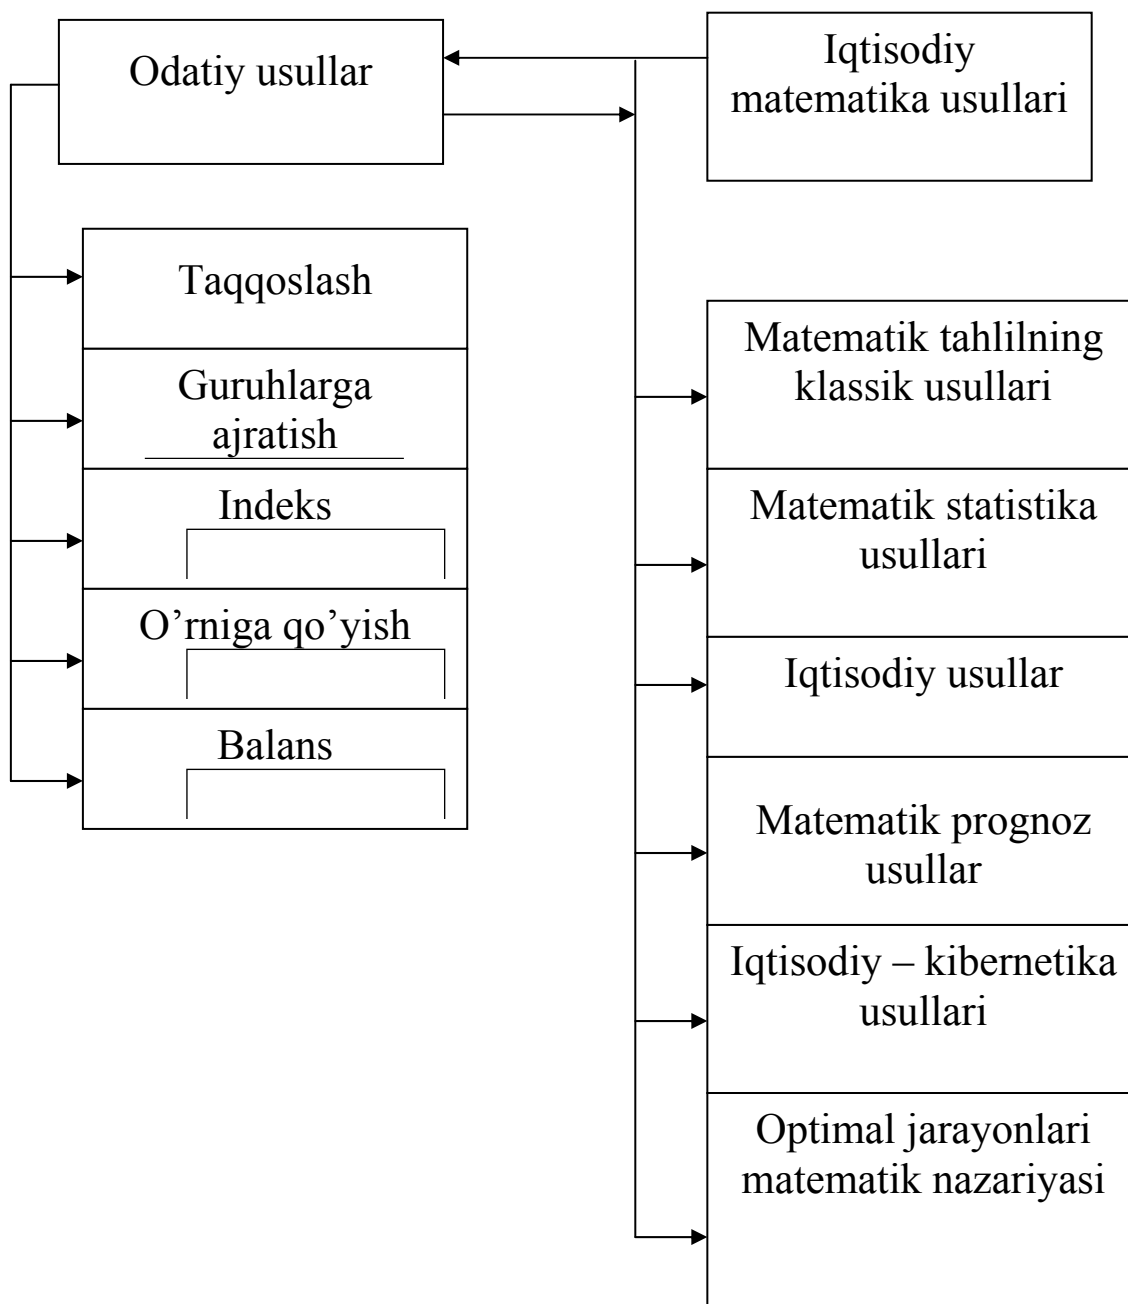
Odatiy usullar

Iqtisodiy matematika usullari

Taqqoslash

Guruhlarga ajratish

Indeks

O’rniga qo’yish

Balans

Matematik tahlilning klassik usullari

Matematik statistika usullari

Iqtisodiy usullar

Matematik prognoz usullar

Iqtisodiy – kibernetika usullari

Optimal jarayonlari matematik nazariyasi